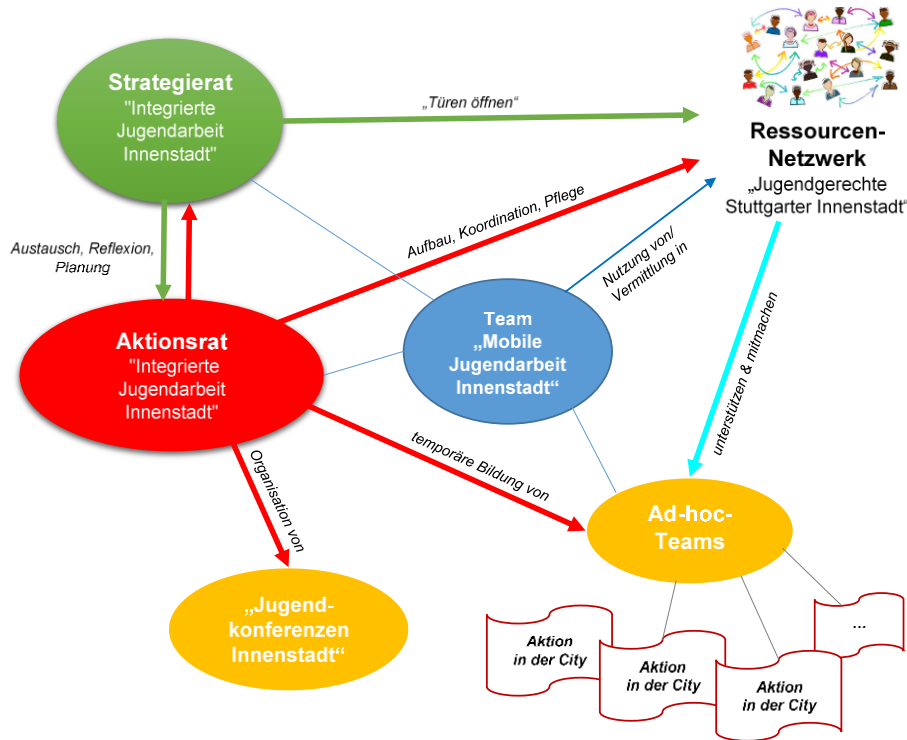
Strategierat
"Integrierte Jugendarbeit Innenstadt"

„Türen öffnen“

Ressourcen-Netzwerk
„Jugendgerechte Stuttgarter Innenstadt“

Austausch, Reflexion, Planung

Aufbau, Koordination, Pflege

Nutzung von/ Vermittlung in

unterstützen & mitmachen

Aktionsrat
"Integrierte Jugendarbeit Innenstadt"

Team
„Mobile Jugendarbeit Innenstadt“

temporäre Bildung von

Organisation von

Ad-hoc-Teams

„Jugendkonferenzen Innenstadt“

Aktion in der City

Aktion in der City

Aktion in der City

...